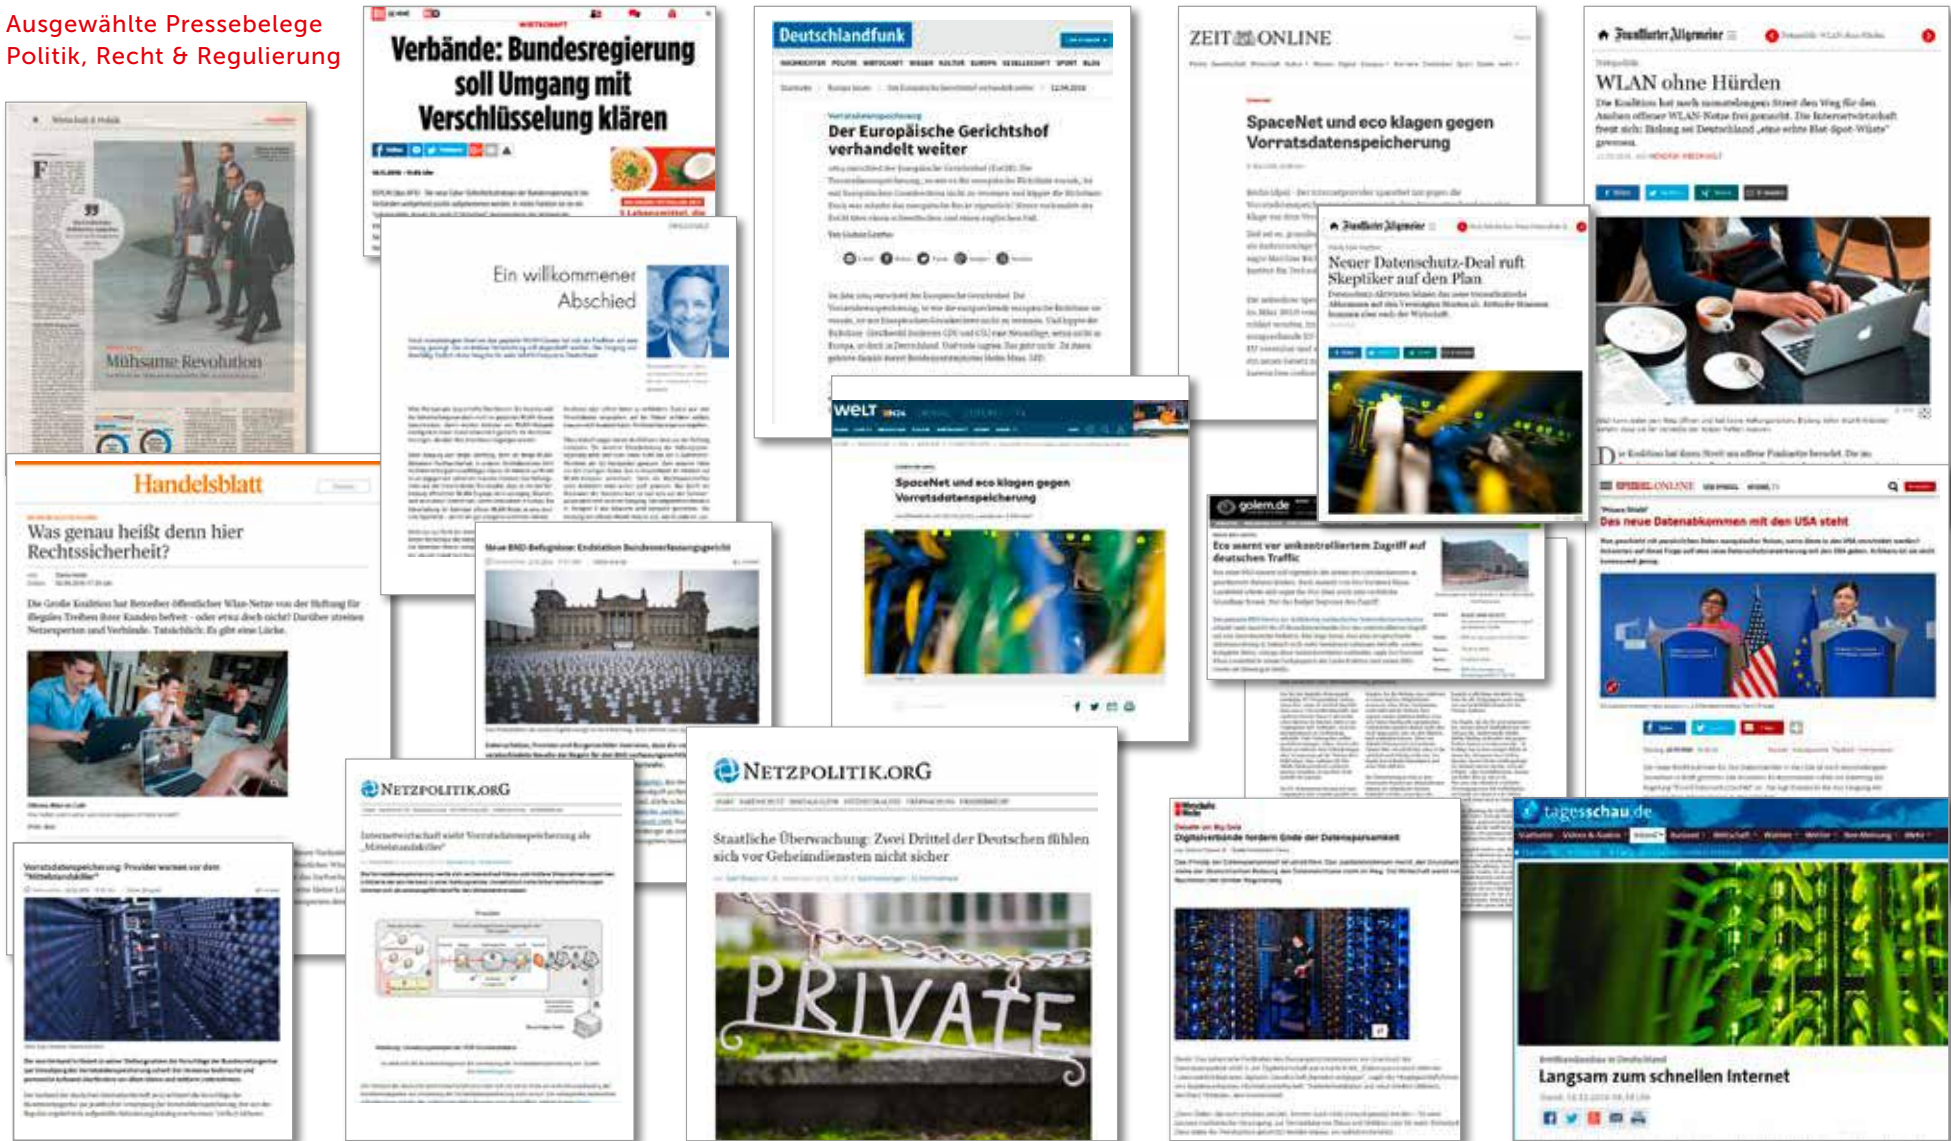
Ausgewählte Pressebelege
Politik, Recht & Regulierung

Verbände: Bundesregierung soll Umgang mit Verschlüsselung klären

Deutschlandfunk

Der Europäische Gerichtshof verhandelt weiter

ZEIT ONLINE

SpaceNet und eco klagen gegen Vorratsdatenspeicherung

Frankfurter Allgemeine

WLAN ohne Hürden

Mühsame Revolution

Ein willkommener Abschied

Neuer Datenschutz-Deal ruft Skeptiker auf den Plan

Handelsblatt

Was genau heißt denn hier Rechtssicherheit?

WELT

SpaceNet und eco klagen gegen Vorratsdatenspeicherung

golem.de

Eco warnt vor unkontrolliertem Zugriff auf deutschen Traffic

SPIEGEL ONLINE

Das neue Datenabkommen mit den USA steht

Neue BND-Befugnisse: Endstation Bundesverfassungsgericht

NETZPOLITIK.ORG

Internetwirtschaft sieht Vorratsdatenspeicherung als „Mittelstandskiller"

Vorratsdatenspeicherung: Provider warnen vor dem "Mittelstandskiller"

NETZPOLITIK.ORG

Staatliche Überwachung: Zwei Drittel der Deutschen fühlen sich vor Geheimdiensten nicht sicher

PRIVATE

Digitalverbände fordern Ende der Datensparsamkeit

tagesschau.de

Langsam zum schnellen Internet